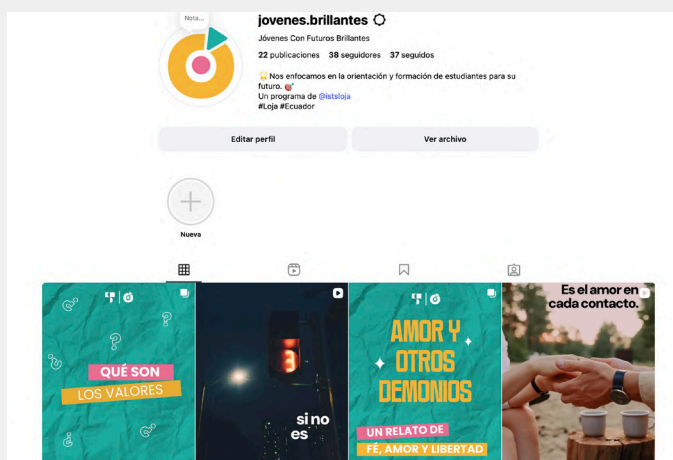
Nota...

jovenes.brillantes

Jóvenes Con Futuros Brillantes

22 publicaciones 38 seguidores 37 seguidos

Nos enfocamos en la orientación y formación de estudiantes para su futuro.
Un programa de @istsloja
#Loja #Ecuador

Editar perfil

Ver archivo

Nueva

QUÉ SON
LOS VALORES

3

si no
es

AMOR Y
OTROS
DEMONIOS

UN RELATO DE
FÉ, AMOR Y LIBERTAD

Es el amor en
cada contacto.